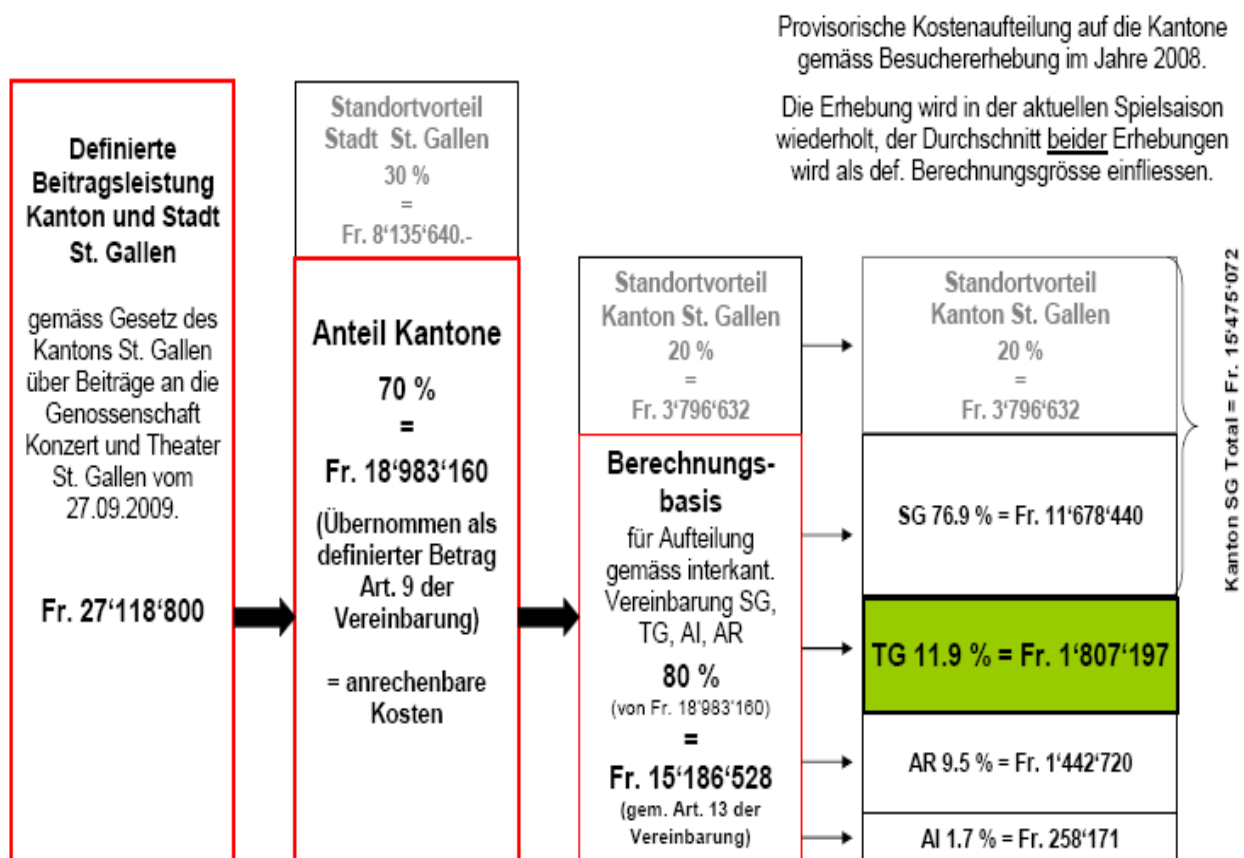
Provisorische Kostenaufteilung auf die Kantone gemäss Besuchererhebung im Jahre 2008.

Die Erhebung wird in der aktuellen Spielsaison wiederholt, der Durchschnitt beider Erhebungen wird als def. Berechnungsgrösse einfliessen.

Definierte Beitragsleistung Kanton und Stadt St. Gallen

gemäss Gesetz des Kantons St. Gallen über Beiträge an die Genossenschaft Konzert und Theater St. Gallen vom 27.09.2009.

Fr. 27‘118‘800

Standortvorteil Stadt St. Gallen
30 %
=
Fr. 8‘135‘640.-

Anteil Kantone
70 %
=
Fr. 18‘983‘160
(Übernommen als definierter Betrag Art. 9 der Vereinbarung)

= anrechenbare Kosten

Standortvorteil Kanton St. Gallen
20 %
=
Fr. 3‘796‘632

Berechnungsbasis
für Aufteilung gemäss interkant. Vereinbarung SG, TG, AI, AR
80 %
(von Fr. 18'983'160)
=
Fr. 15‘186‘528
(gem. Art. 13 der Vereinbarung)

Standortvorteil Kanton St. Gallen
20 %
=
Fr. 3‘796‘632

SG 76.9 % = Fr. 11‘678‘440

TG 11.9 % = Fr. 1‘807‘197

AR 9.5 % = Fr. 1‘442‘720

AI 1.7 % = Fr. 258‘171

Kanton SG Total = Fr. 15‘475‘072